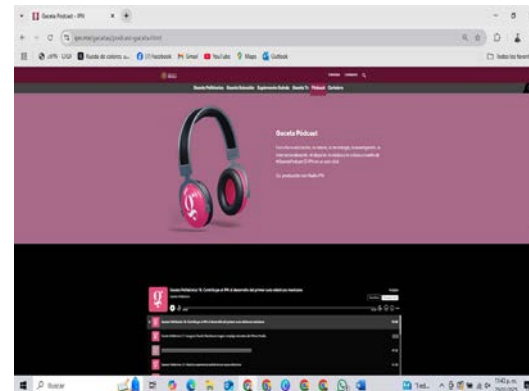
Gaceta Podcast - IPN

ipn.mx/gaceta/podcast-gaceta.html

Facebook Gmail YouTube Maps Outlook

Todos los favoritos

Gaceta Politécnica Gaceta Educación Suplemento Gaceta Gaceta TV Podcast Contacto

Gaceta Podcast

Gaceta Politécnica 78: Contribuye el IPN al desarrollo del primer auto eléctrico mexicano

Buscar